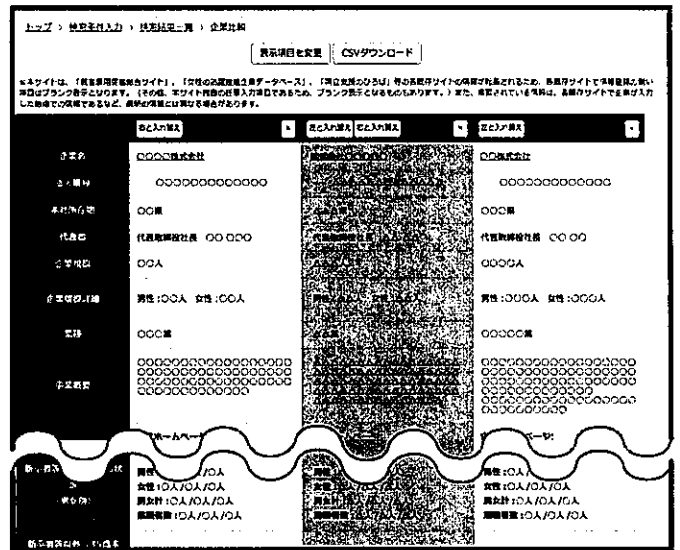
トップ > 検索条件入力 > 検索結果一覧 > 企業比較

表示項目を変更 CSVダウンロード

※本サイトは、「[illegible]」、「女性の活躍推進企業データベース」、「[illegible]」等の各既存サイトの情報が掲載されるため、各既存サイトで情報登録が無い項目はブランク表示となります。（その他、本サイト画面の任意入力項目であるため、ブランク表示となるものもあります。）また、掲載されている情報は、各既存サイトで登録された時点での情報であるなど、最新の情報とは異なる場合があります。

| | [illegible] | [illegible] | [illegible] |
|---|---|---|---|
| 企業名 | ○○○○株式会社 | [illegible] | ○○株式会社 |
| 法人番号 | ○○○○○○○○○○○○○ | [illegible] | ○○○○○○○○○○○○○ |
| 本社所在地 | ○○県 | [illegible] | ○○○県 |
| 代表者 | 代表取締役社長 ○○ ○○○ | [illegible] | 代表取締役社長 ○○ ○○ |
| 企業規模 | ○○人 | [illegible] | ○○○○人 |
| 企業規模詳細 | 男性：○○人 女性：○○人 | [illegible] | 男性：○○○人 女性：○○○人 |
| 業種 | ○○○業 | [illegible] | ○○○○○業 |
| 事業概要 | ○○○○○○○○○○○○○○○○○○○○○○○○○○○○○○○○○○○○○○○○○○○○○○○○ | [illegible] | ○○○○○○○○○○○○○○○○○○○○○○○○○○○○○○○○○○○○○○○○○○○○ |
| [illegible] | ホームページ | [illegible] | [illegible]ページ |
| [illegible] | 男性：○人/○人/○人 女性：○人/○人/○人 男女計：○人/○人/○人 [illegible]：○人/○人/○人 | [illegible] | 男性：○人 女性：○人/○人/○人 男女計：○人/○人/○人 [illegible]：○人/○人/○人 |
| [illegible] | | | |